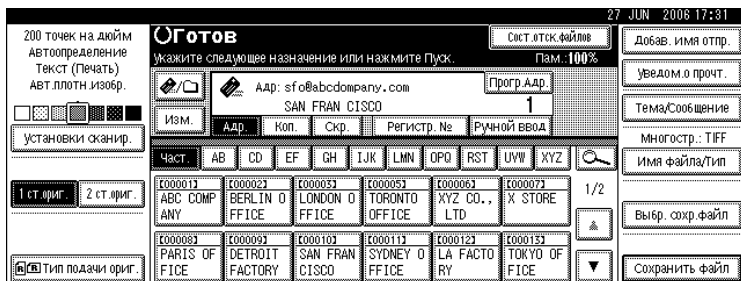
27 JUN 2006 17:31

200 точек на дюйм
Автоопределение
Текст (Печать)
АВТ.плотн.изобр.

Установки сканир.

1 ст.ориг.
2 ст.ориг.

Тип подачи ориг.

Готов
Укажите следующее назначение или нажмите Пуск.
Сост.отск.файлов
Пам.:100%

Изм.

Адр: sfo@abcdcompany.com
SAN FRAN CISCO
Прогр.Адр.
1

Адр.
Коп.
Скр.
Регистр. №
Ручной ввод

Част.
AB
CD
EF
GH
IJK
LMN
OPQ
RST
UVW
XYZ

[00001] ABC COMP ANY
[00002] BERLIN O FFICE
[00003] LONDON O FFICE
[00005] TORONTO OFFICE
[00006] XYZ CO., LTD
[00007] X STORE
1/2

[00008] PARIS OF FICE
[00009] DETROIT FACTORY
[00010] SAN FRAN CISCO
[00011] SYDNEY O FFICE
[00012] LA FACTO RY
[00013] TOKYO OF FICE

Добав. имя отпр.
Уведом.о прочт.
Тема/Сообщение
Многостр.: TIFF
Имя файла/Тип
Выбр. сохр.файл
Сохранить файл